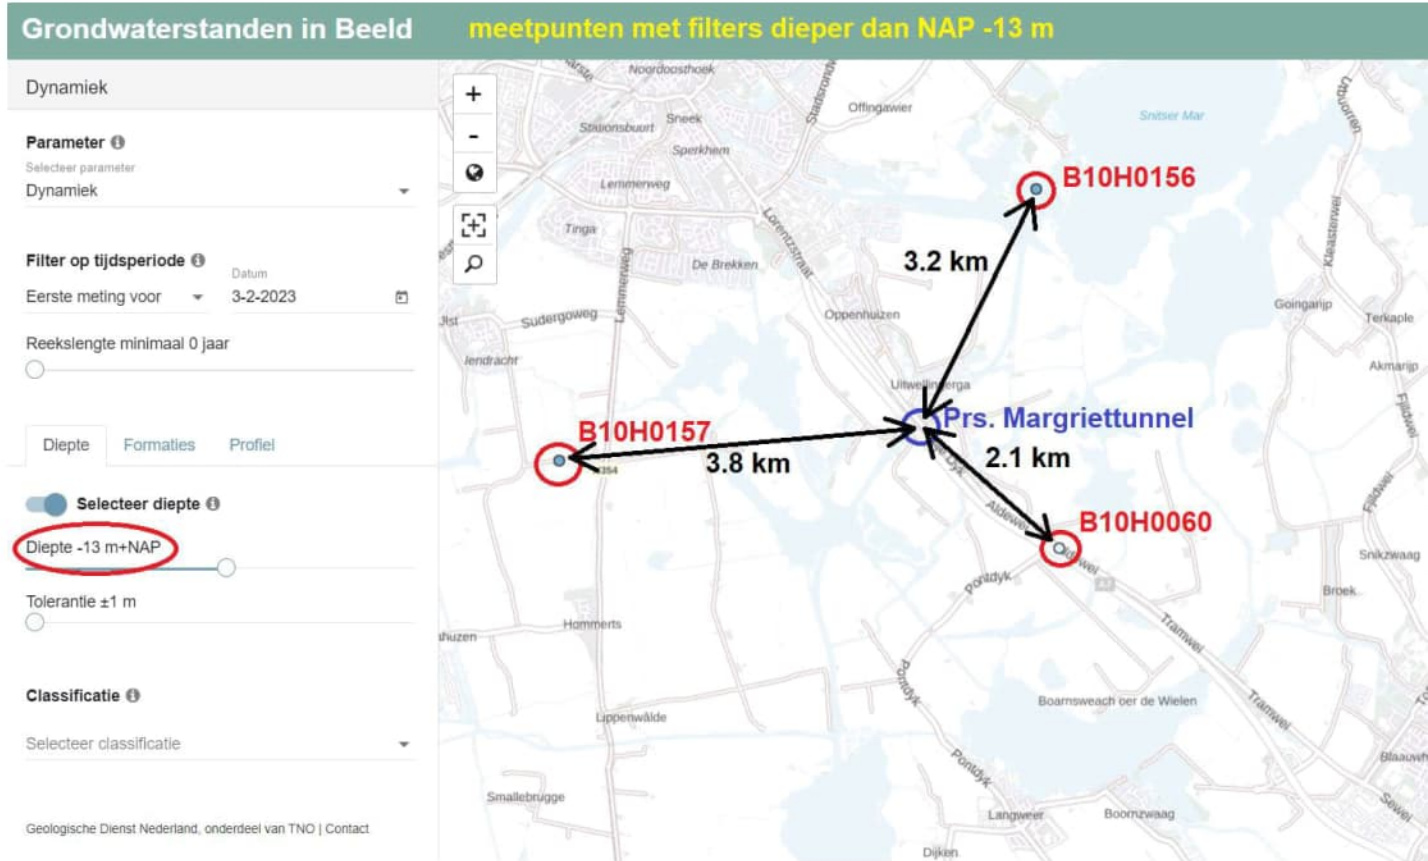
Grondwaterstanden in Beeld meetpunten met filters dieper dan NAP -13 m

Dynamiek

Parameter
Selecteer parameter
Dynamiek

Filter op tijdsperiode
Eerste meting voor
Datum
3-2-2023

Reekslengte minimaal 0 jaar

Diepte Formaties Profiel

Selecteer diepte
Diepte -13 m+NAP

Tolerantie ±1 m

Classificatie
Selecteer classificatie

Geologische Dienst Nederland, onderdeel van TNO | Contact

+
-

Noordoosthoek
Stationsbuurt
Sneek
Sperkhem
Lemmerweg
Tinga
De Brekken
Offingawier
Snitser Mar
Lorentzstraat
Oppenhuizen
Sudergoweg
Lemmerweg
Jendracht
Uitwellingerga
Goingarijp
Terkaple
Akmarijp
Kleasterwei
Aldewei
Pontdyk
Tramwei
Hommerts
Lippenwâlde
Smallebrugge
Boarnsweach oer de Wielen
Langweer
Boornzwaag
Dijken
Broek
Snikzwaag
Blaauwhuis
Sewei
huzen

B10H0156
3.2 km
Prs. Margriettunnel
B10H0157
3.8 km
2.1 km
B10H0060